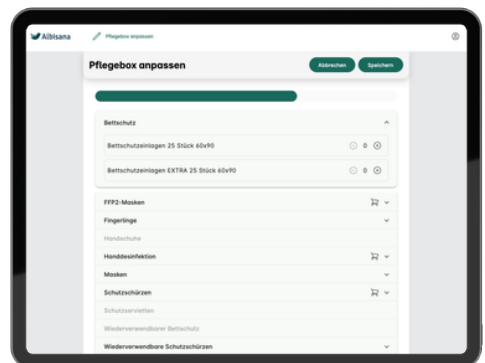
Albisana

Pflegebox anpassen

Pflegebox anpassen

Abbrechen

Speichern

Bettschutz

Bettschutzeinlagen 25 Stück 60x90

0

Bettschutzeinlagen EXTRA 25 Stück 60x90

0

FFP2-Masken

Fingerlinge

Handschuhe

Handdesinfektion

Masken

Schutzschürzen

Schutzservietten

Wiederverwendbarer Bettschutz

Wiederverwendbare Schutzschürzen